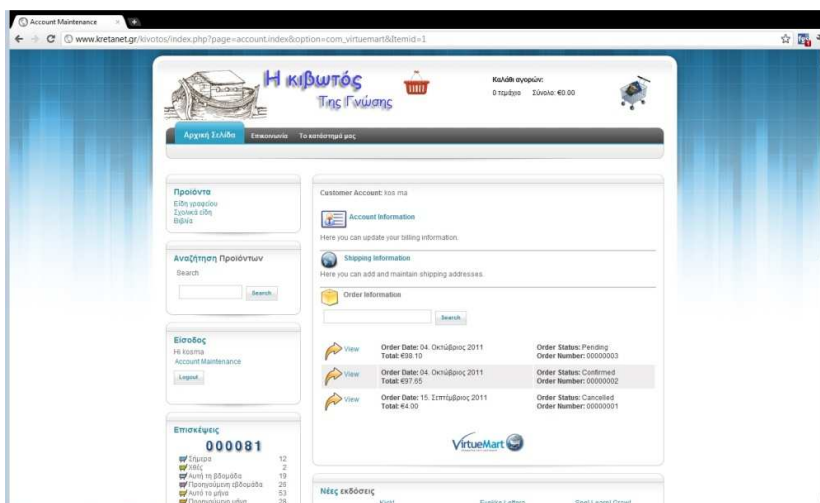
Account Maintenance

www.kretanet.gr/kivotos/index.php?page=account.index&option=com_virtuemart&Itemid=1

Η κιβωτός Της Γνώσης

Καλάθι αγορών:
0 τεμάχια Σύνολο: €0.00

Αρχική Σελίδα Επικοινωνία Το κατάστημά μας

Προϊόντα
Είδη γραφείου
Σχολικά είδη
Βιβλία

Αναζήτηση Προϊόντων
Search
Search

Είσοδος
Hi kosma
Account Maintenance
Logout

Επισκέψεις
000081
Σήμερα 12
Χθές 2
Αυτή τη βδομάδα 19
Προηγούμενη εβδομάδα 29
Αυτό το μήνα 53
Προηγούμενο μήνα 28

Customer Account: kos ma

Account Information
Here you can update your billing information.

Shipping Information
Here you can add and maintain shipping addresses.

Order Information

Search

| | | |
|---|---|---|
| View | Order Date: 04. Οκτώβριος 2011 Total: €98.10 | Order Status: Pending Order Number: 00000003 |
| View | Order Date: 04. Οκτώβριος 2011 Total: €97.65 | Order Status: Confirmed Order Number: 00000002 |
| View | Order Date: 15. Σεπτέμβριος 2011 Total: €4.00 | Order Status: Cancelled Order Number: 00000001 |

VirtueMart

Νέες εκδόσεις
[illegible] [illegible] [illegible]